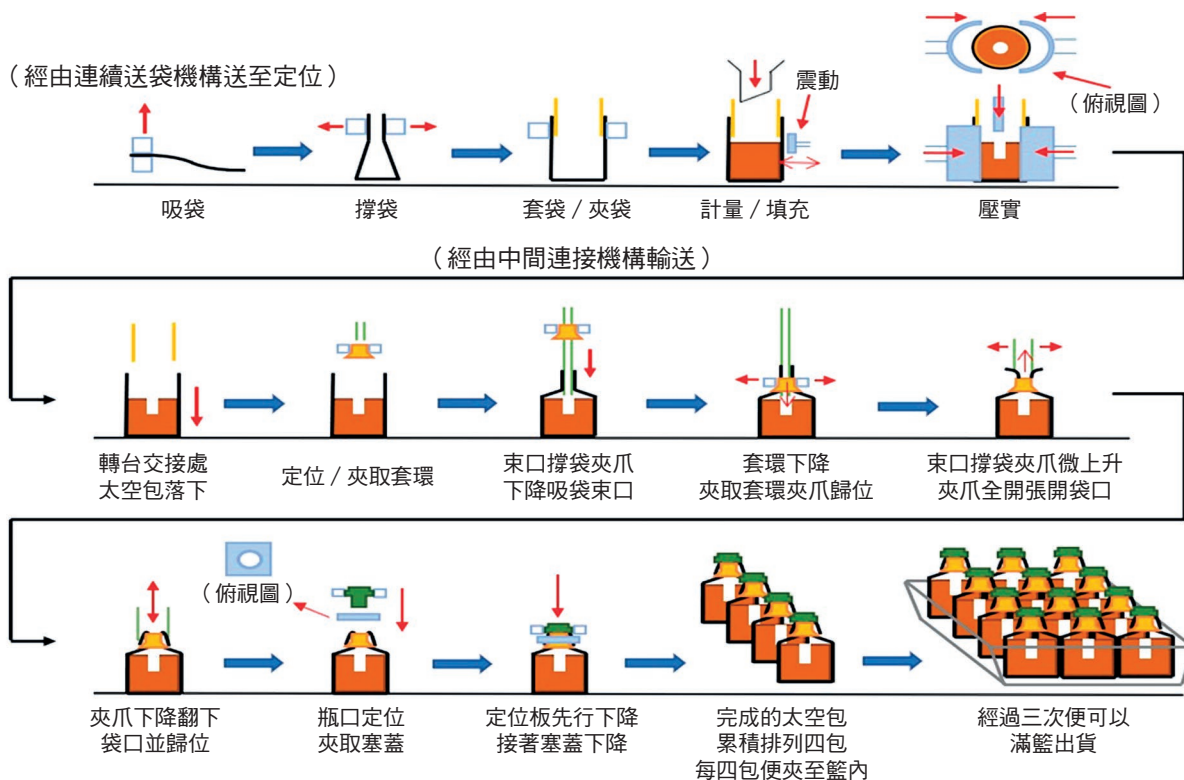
（經由連續送袋機構送至定位）

震動

（俯視圖）

吸袋

撐袋

套袋／夾袋

計量／填充

壓實

（經由中間連接機構輸送）

轉台交接處 太空包落下

定位／夾取套環

束口撐袋夾爪 下降吸袋束口

套環下降 夾取套環夾爪歸位

束口撐袋夾爪微上升 夾爪全開張開袋口

（俯視圖）

夾爪下降翻下 袋口並歸位

瓶口定位 夾取塞蓋

定位板先行下降 接著塞蓋下降

完成的太空包 累積排列四包 每四包便夾至籃內

經過三次便可以 滿籃出貨